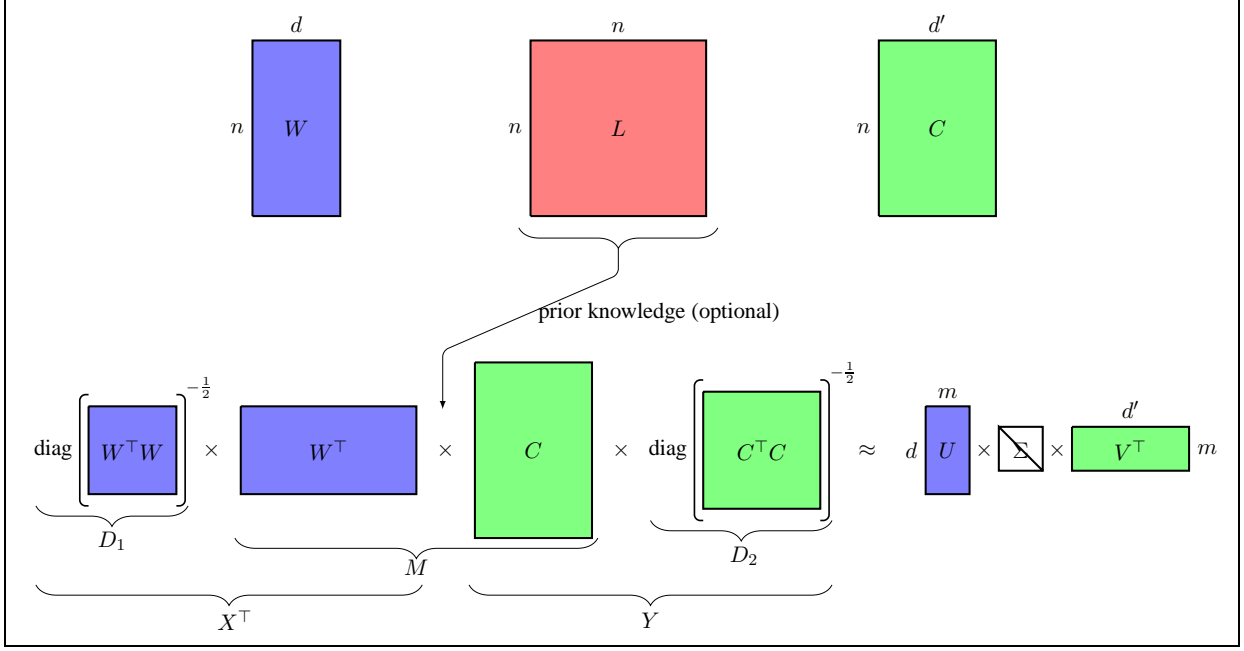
$d$

$n$ $W$

$n$

$n$ $L$

$d'$

$n$ $C$

prior knowledge (optional)

diag $\left[ W^\top W \right]^{-\frac{1}{2}}$ $\times$ $W^\top$ $\times$ $C$ $\times$ diag $\left[ C^\top C \right]^{-\frac{1}{2}}$ $\approx$ $d$ $U$ $m$ $\times$ $\Sigma$ $\times$ $V^\top$ $d'$ $m$

$D_1$

$M$

$D_2$

$X^\top$

$Y$